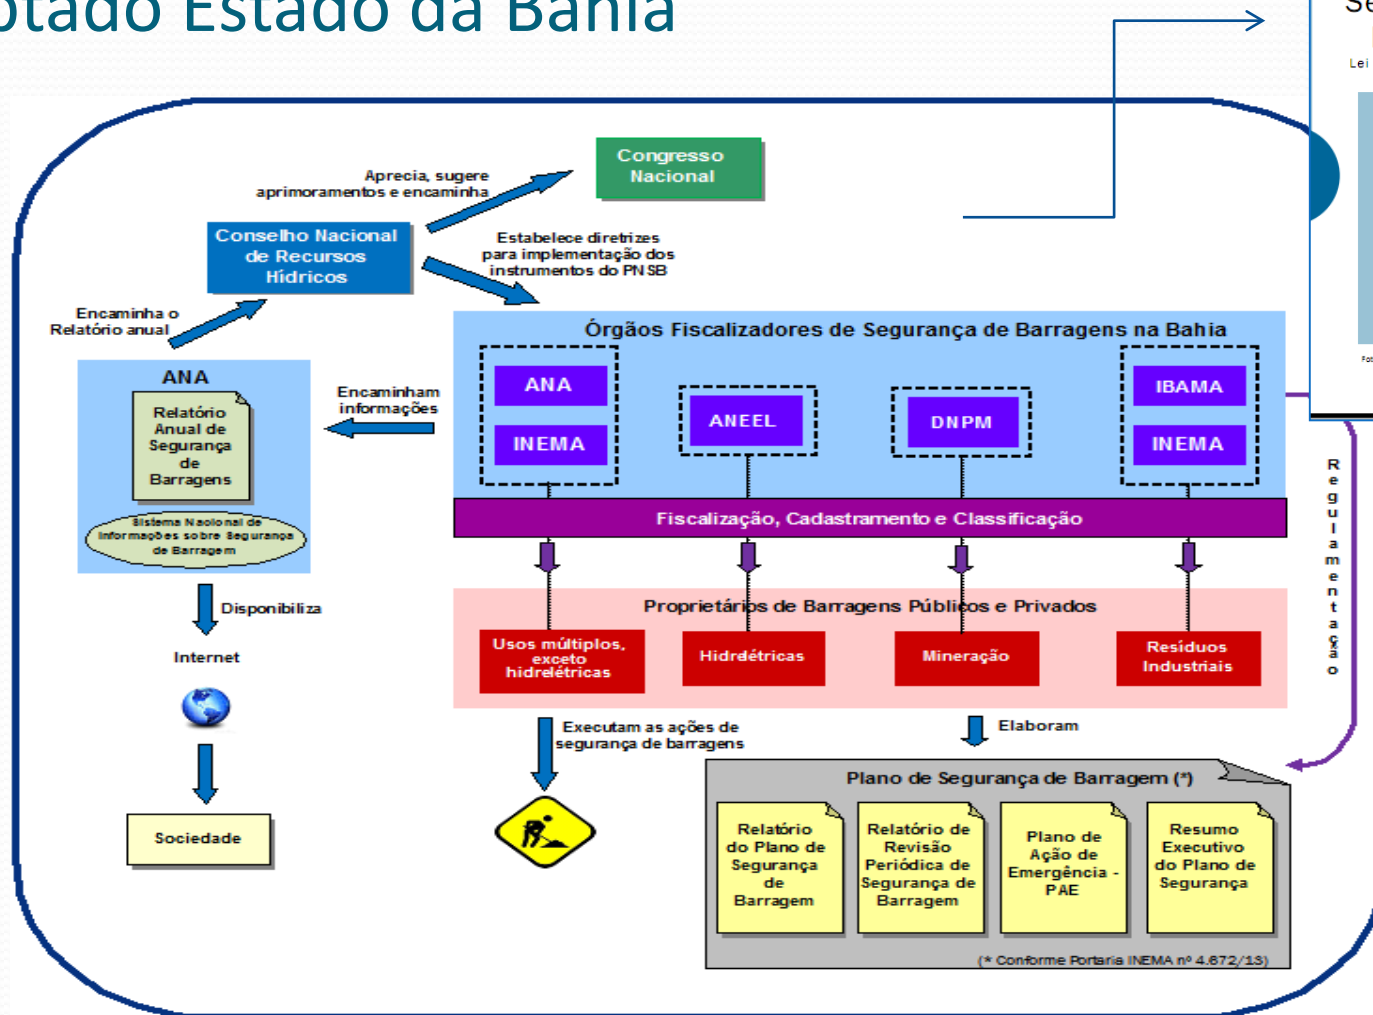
otado Estado da Bahia

Se

Lei

Congresso Nacional

Aprecia, sugere aprimoramentos e encaminha

Conselho Nacional de Recursos Hídricos

Estabelece diretrizes para implementação dos instrumentos do PNSB

Encaminha o Relatório anual

Órgãos Fiscalizadores de Segurança de Barragens na Bahia

ANA

Relatório Anual de Segurança de Barragens

Sistema Nacional de Informações sobre Segurança de Barragem

Encaminham informações

ANA

INEMA

ANEEL

DNPM

IBAMA

INEMA

Fiscalização, Cadastramento e Classificação

Regulamentação

Disponibiliza

Internet

Sociedade

Proprietários de Barragens Públicos e Privados

Usos múltiplos, exceto hidrelétricas

Hidrelétricas

Mineração

Resíduos Industriais

Executam as ações de segurança de barragens

Elaboram

Plano de Segurança de Barragem (*)

Relatório do Plano de Segurança de Barragem

Relatório de Revisão Periódica de Segurança de Barragem

Plano de Ação de Emergência - PAE

Resumo Executivo do Plano de Segurança

(* Conforme Portaria INEMA nº 4.672/13)